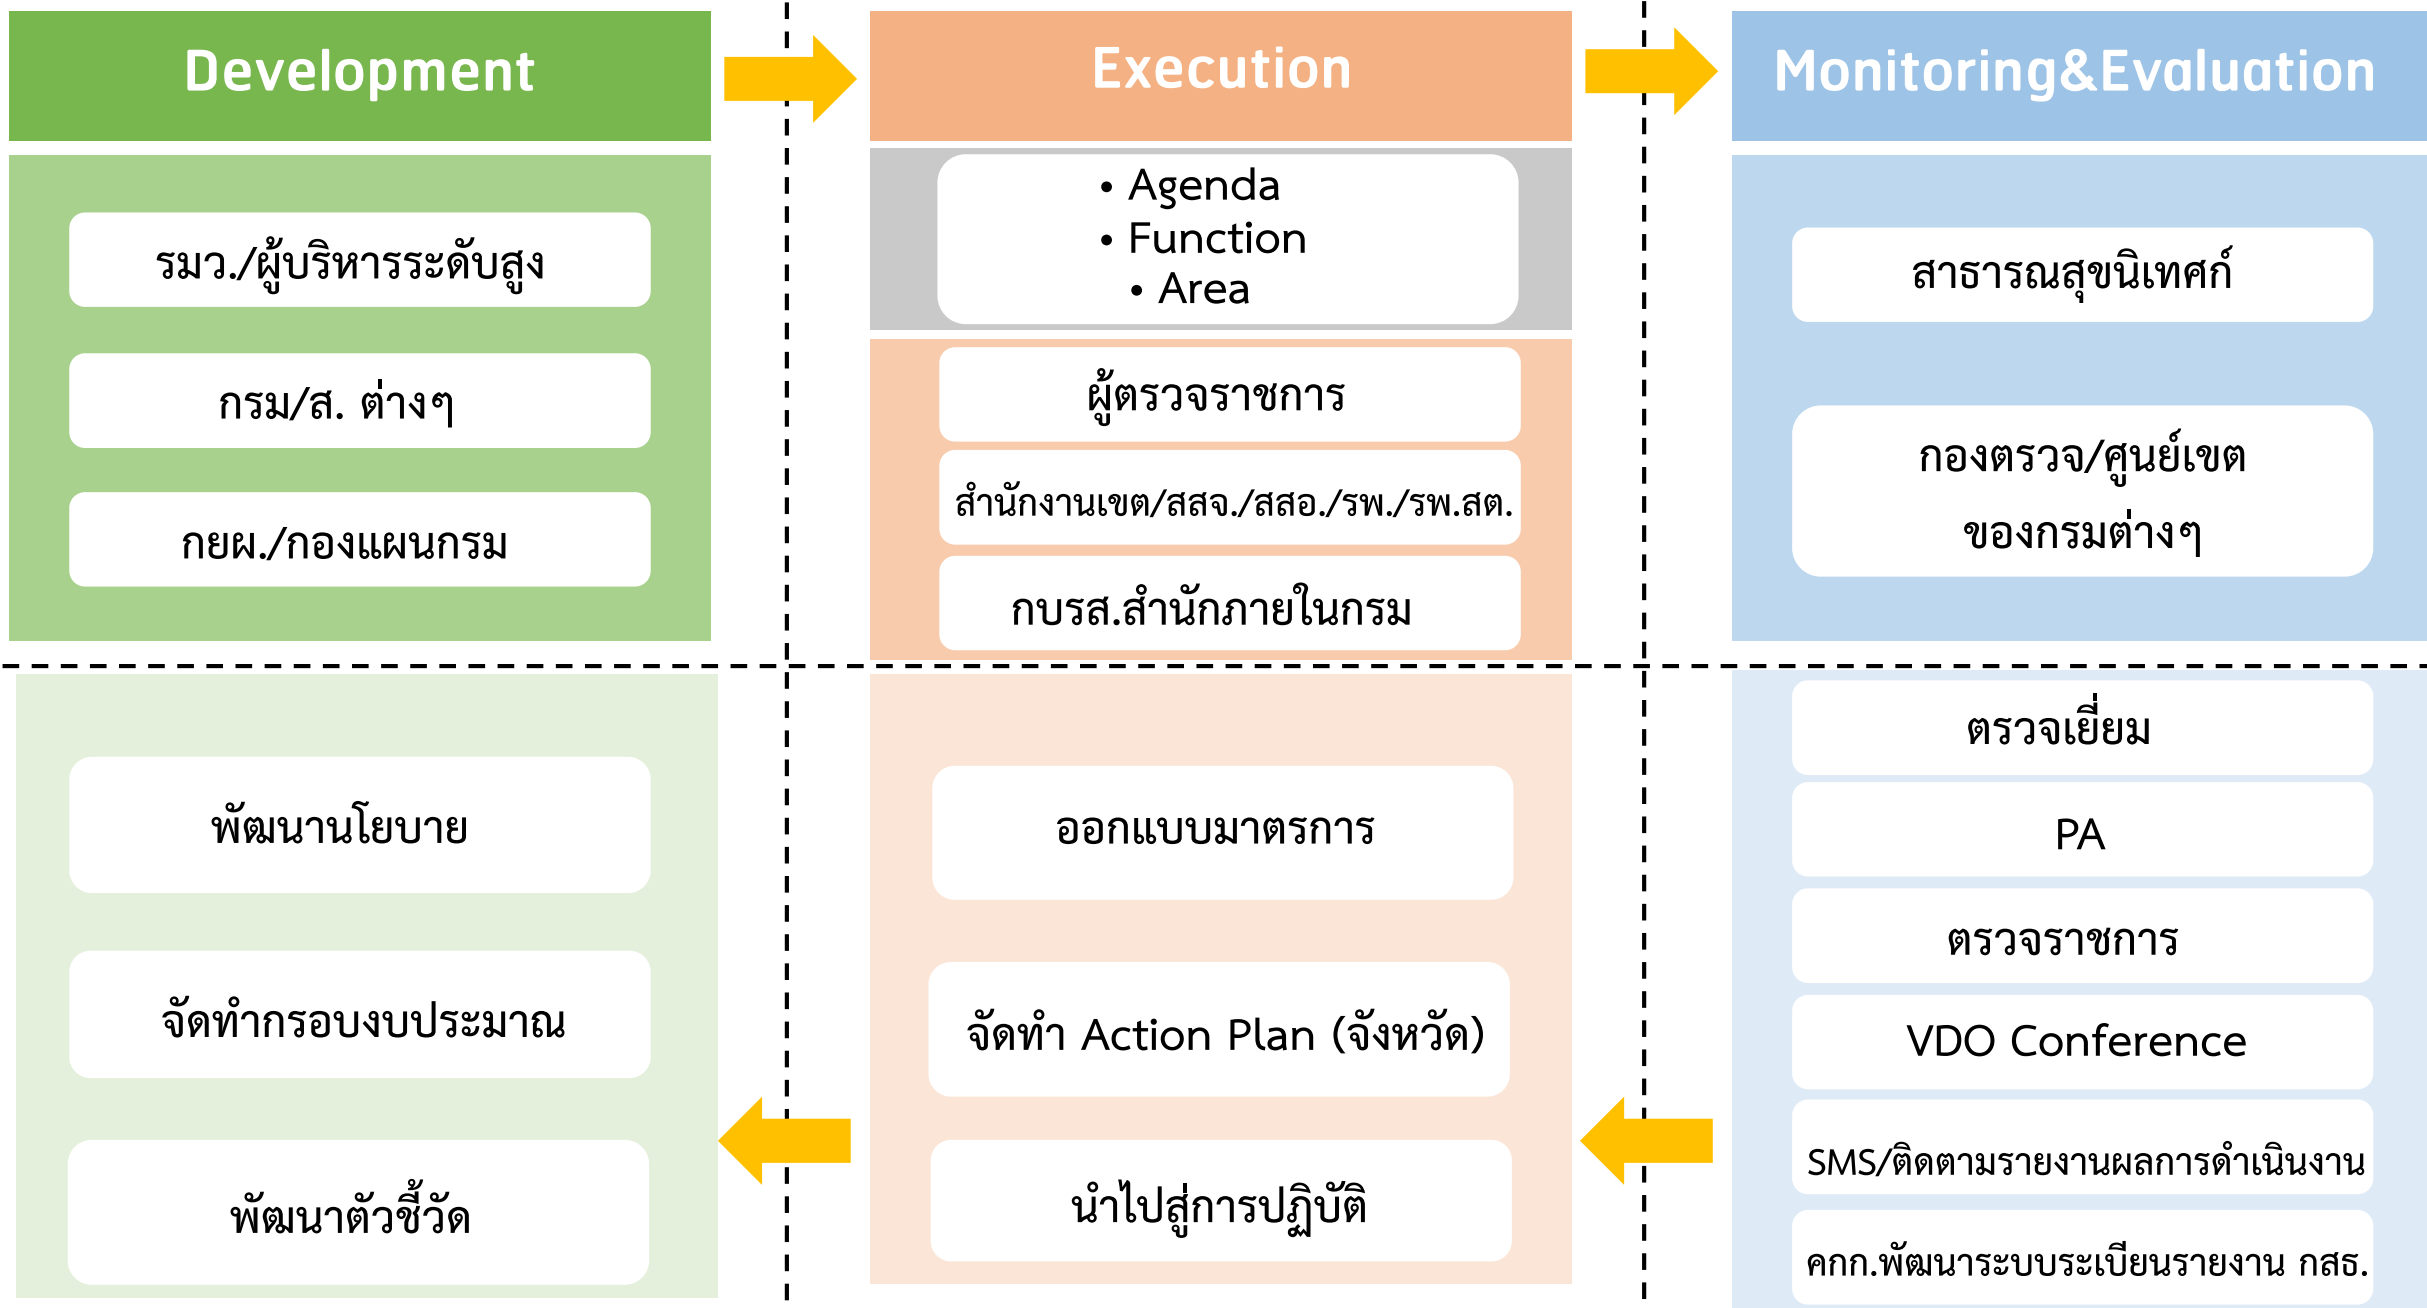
Development

รมว./ผู้บริหารระดับสูง

กรม/ส. ต่างๆ

กยผ./กองแผนกรม

Execution

• Agenda
• Function
• Area

ผู้ตรวจราชการ

สำนักงานเขต/สสจ./สสอ./รพ./รพ.สต.

กบรส.สำนักภายในกรม

Monitoring&Evaluation

สาธารณสุขนิเทศก์

กองตรวจ/ศูนย์เขต ของกรมต่างๆ

พัฒนานโยบาย

จัดทำกรอบงบประมาณ

พัฒนาตัวชี้วัด

ออกแบบมาตรการ

จัดทำ Action Plan (จังหวัด)

นำไปสู่การปฏิบัติ

ตรวจเยี่ยม

PA

ตรวจราชการ

VDO Conference

SMS/ติดตามรายงานผลการดำเนินงาน

คกก.พัฒนาระบบระเบียนรายงาน กสธ.